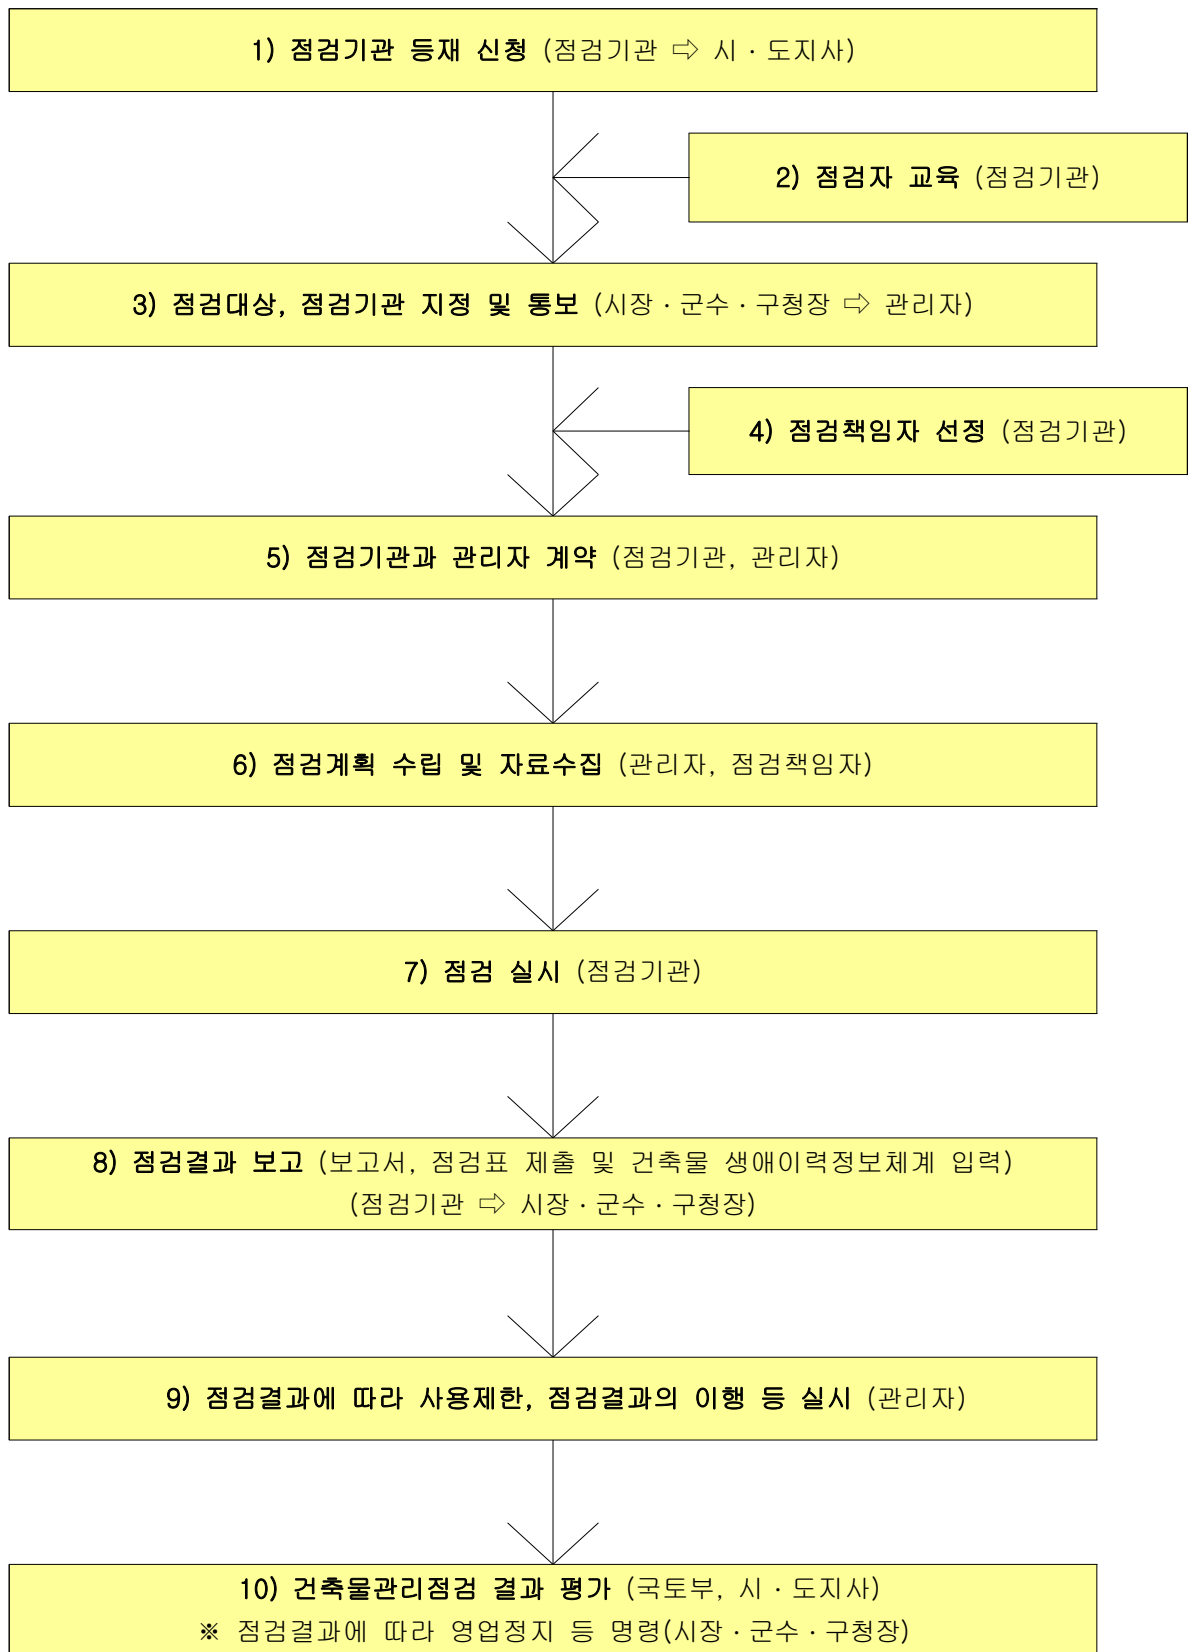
1) 점검기관 등재 신청 (점검기관 ⇨ 시 · 도지사)

2) 점검자 교육 (점검기관)

3) 점검대상, 점검기관 지정 및 통보 (시장 · 군수 · 구청장 ⇨ 관리자)

4) 점검책임자 선정 (점검기관)

5) 점검기관과 관리자 계약 (점검기관, 관리자)

6) 점검계획 수립 및 자료수집 (관리자, 점검책임자)

7) 점검 실시 (점검기관)

8) 점검결과 보고 (보고서, 점검표 제출 및 건축물 생애이력정보체계 입력)
(점검기관 ⇨ 시장 · 군수 · 구청장)

9) 점검결과에 따라 사용제한, 점검결과의 이행 등 실시 (관리자)

10) 건축물관리점검 결과 평가 (국토부, 시 · 도지사)
※ 점검결과에 따라 영업정지 등 명령(시장 · 군수 · 구청장)